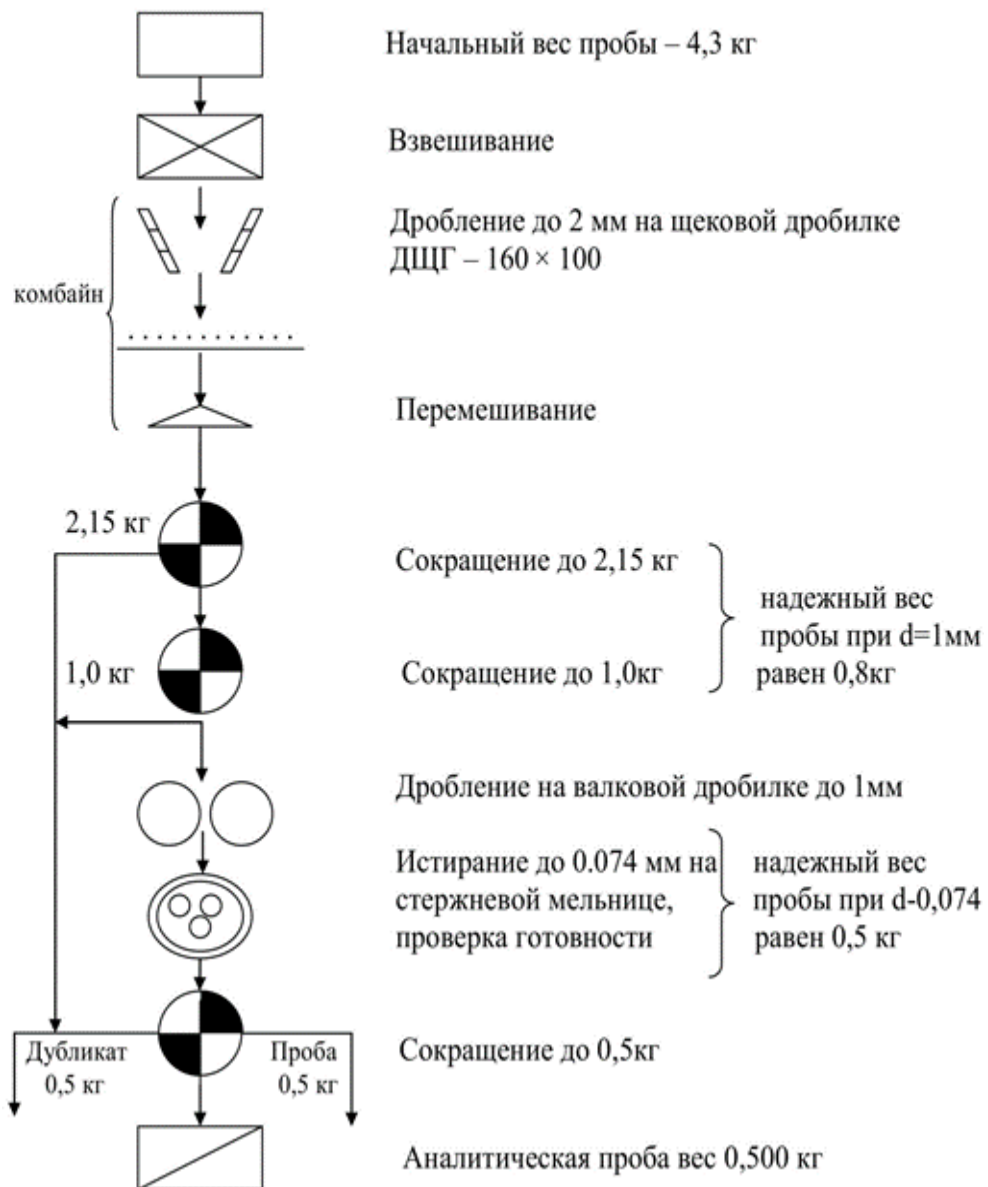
Начальный вес пробы – 4,3 кг

Взвешивание

комбайн

Дробление до 2 мм на щековой дробилке ДЩГ – 160 × 100

Перемешивание

2,15 кг

Сокращение до 2,15 кг

1,0 кг

Сокращение до 1,0кг

надежный вес пробы при d=1мм равен 0,8кг

Дробление на валковой дробилке до 1мм

Истирание до 0.074 мм на стержневой мельнице, проверка готовности

надежный вес пробы при d-0,074 равен 0,5 кг

Дубликат 0,5 кг

Проба 0,5 кг

Сокращение до 0,5кг

Аналитическая проба вес 0,500 кг